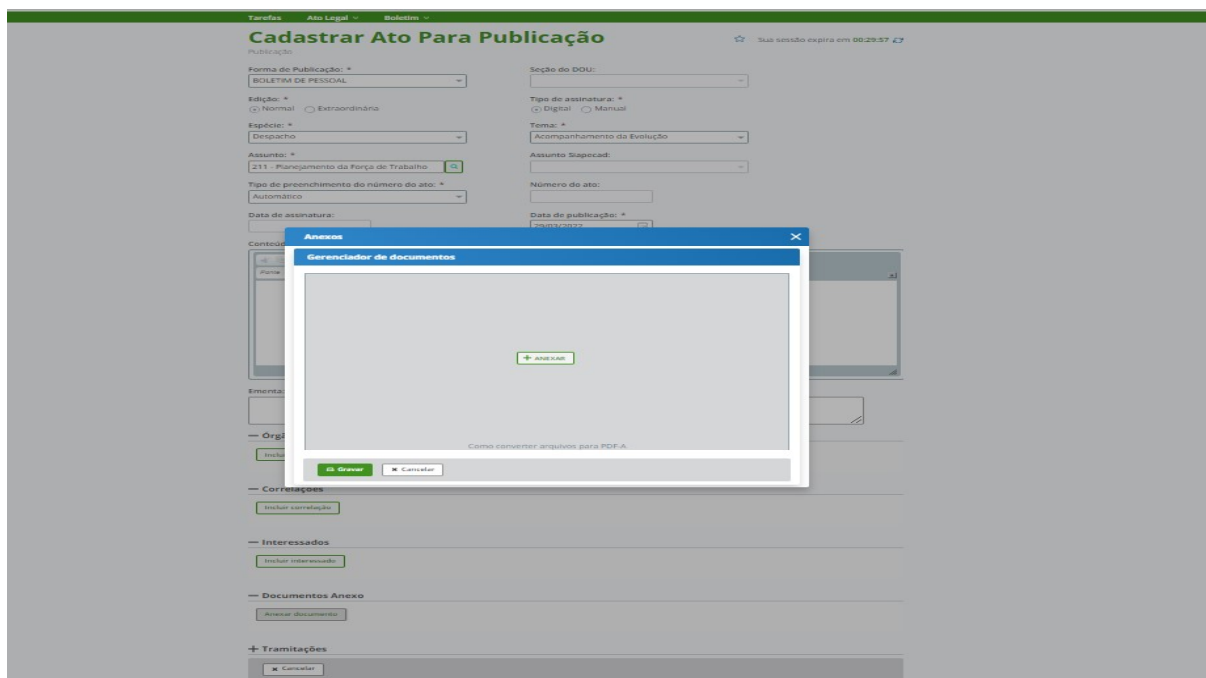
Tarefas Ato Legal Boletim

Cadastrar Ato Para Publicação

Publicação

Sua sessão expira em 00:29:57

Forma de Publicação: *
BOLETIM DE PESSOAL

Seção do DOU:

Edição: *
Normal Extraordinária

Tipo de assinatura: *
Digital Manual

Espécie: *
Despacho

Tema: *
Acompanhamento da Evolução

Assunto: *
211 - Planejamento da Força de Trabalho

Assunto Siapecad:

Tipo de preenchimento do número do ato: *
Automático

Número do ato:

Data de assinatura:

Data de publicação: *
29/03/2022

Conteúd

Fonte

Ementa:

— Órgã

Inclui

— Correlações

Incluir correlação

— Interessados

Incluir interessado

— Documentos Anexo

Anexar documento

+ Tramitações

Cancelar

Anexos

Gerenciador de documentos

ANEXAR

Como converter arquivos para PDF-A

Gravar

Cancelar